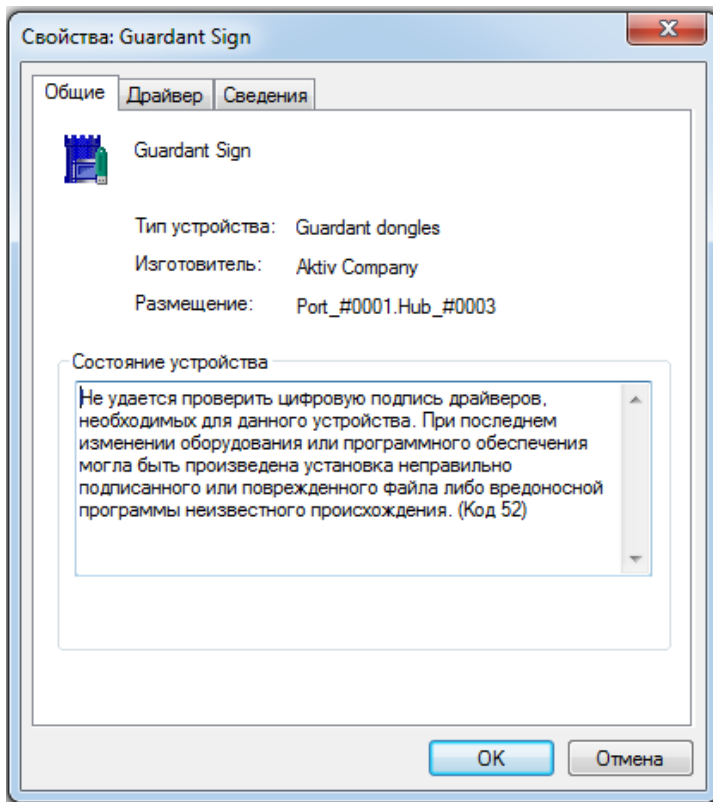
Свойства: Guardant Sign

Общие | Драйвер | Сведения

Guardant Sign

Тип устройства: Guardant dongles

Изготовитель: Aktiv Company

Размещение: Port_#0001.Hub_#0003

Состояние устройства

Не удается проверить цифровую подпись драйверов, необходимых для данного устройства. При последнем изменении оборудования или программного обеспечения могла быть произведена установка неправильно подписанного или поврежденного файла либо вредоносной программы неизвестного происхождения. (Код 52)

OK | Отмена